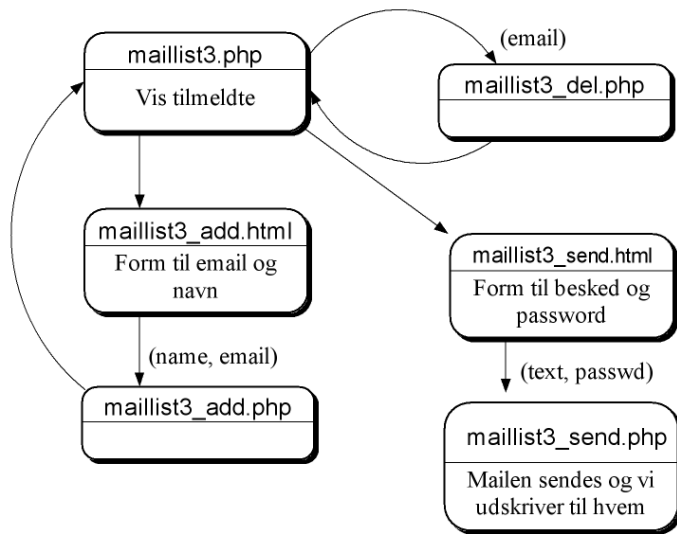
maillist3.php

Vis tilmeldte

(email)

maillist3_del.php

maillist3_add.html

Form til email og navn

maillist3_send.html

Form til besked og password

(name, email)

(text, passwd)

maillist3_add.php

maillist3_send.php

Mailen sendes og vi udskriver til hvem